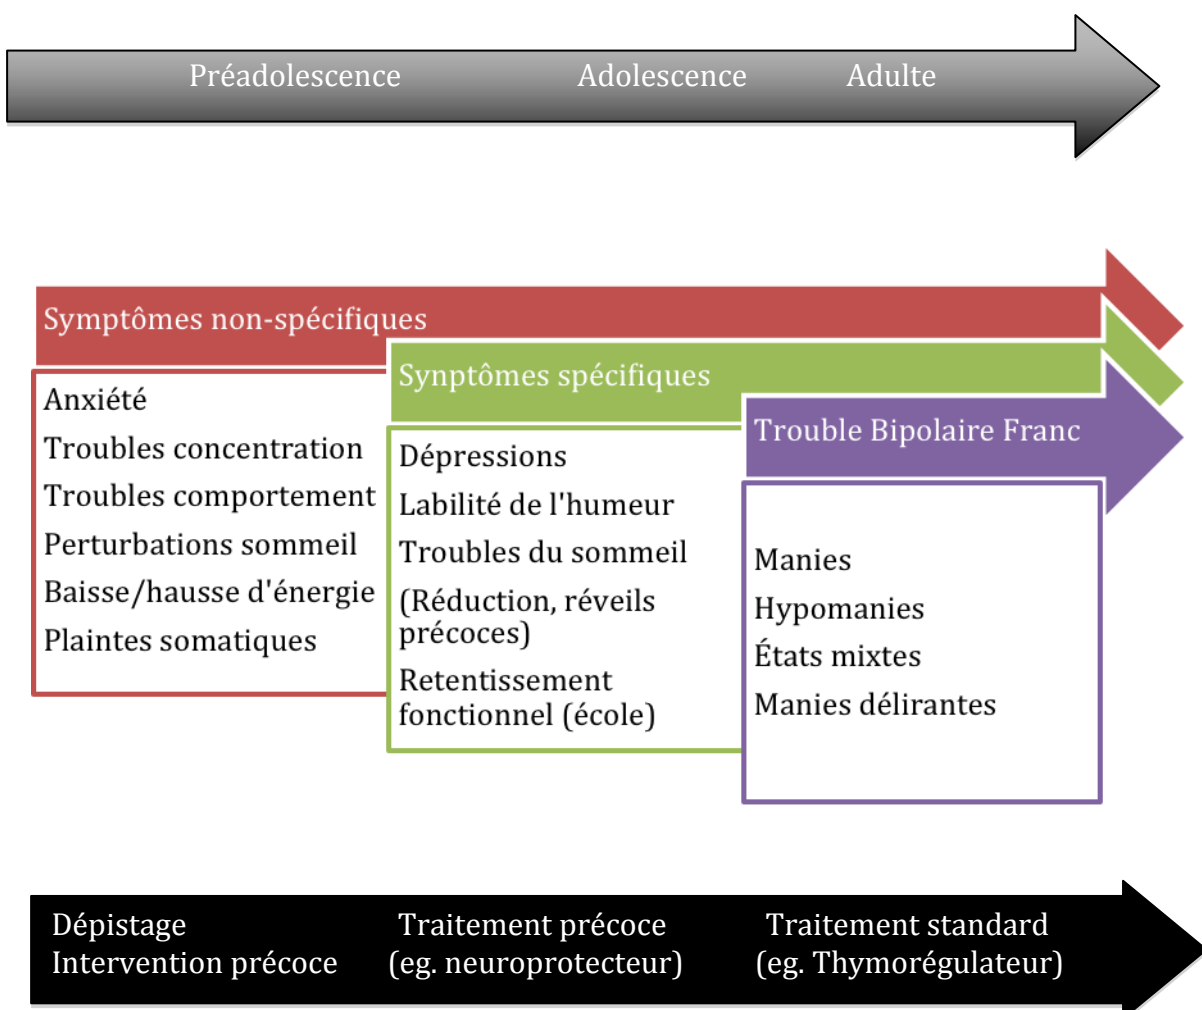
Préadolescence Adolescence Adulte

Symptômes non-spécifiques

Anxiété
Troubles concentration
Troubles comportement
Perturbations sommeil
Baisse/hausse d'énergie
Plaintes somatiques

Synptômes spécifiques

Dépressions
Labilité de l'humeur
Troubles du sommeil
(Réduction, réveils précoces)
Retentissement fonctionnel (école)

Trouble Bipolaire Franc

Manies
Hypomanies
États mixtes
Manies délirantes

Dépistage
Intervention précoce

Traitement précoce
(eg. neuroprotecteur)

Traitement standard
(eg. Thymorégulateur)